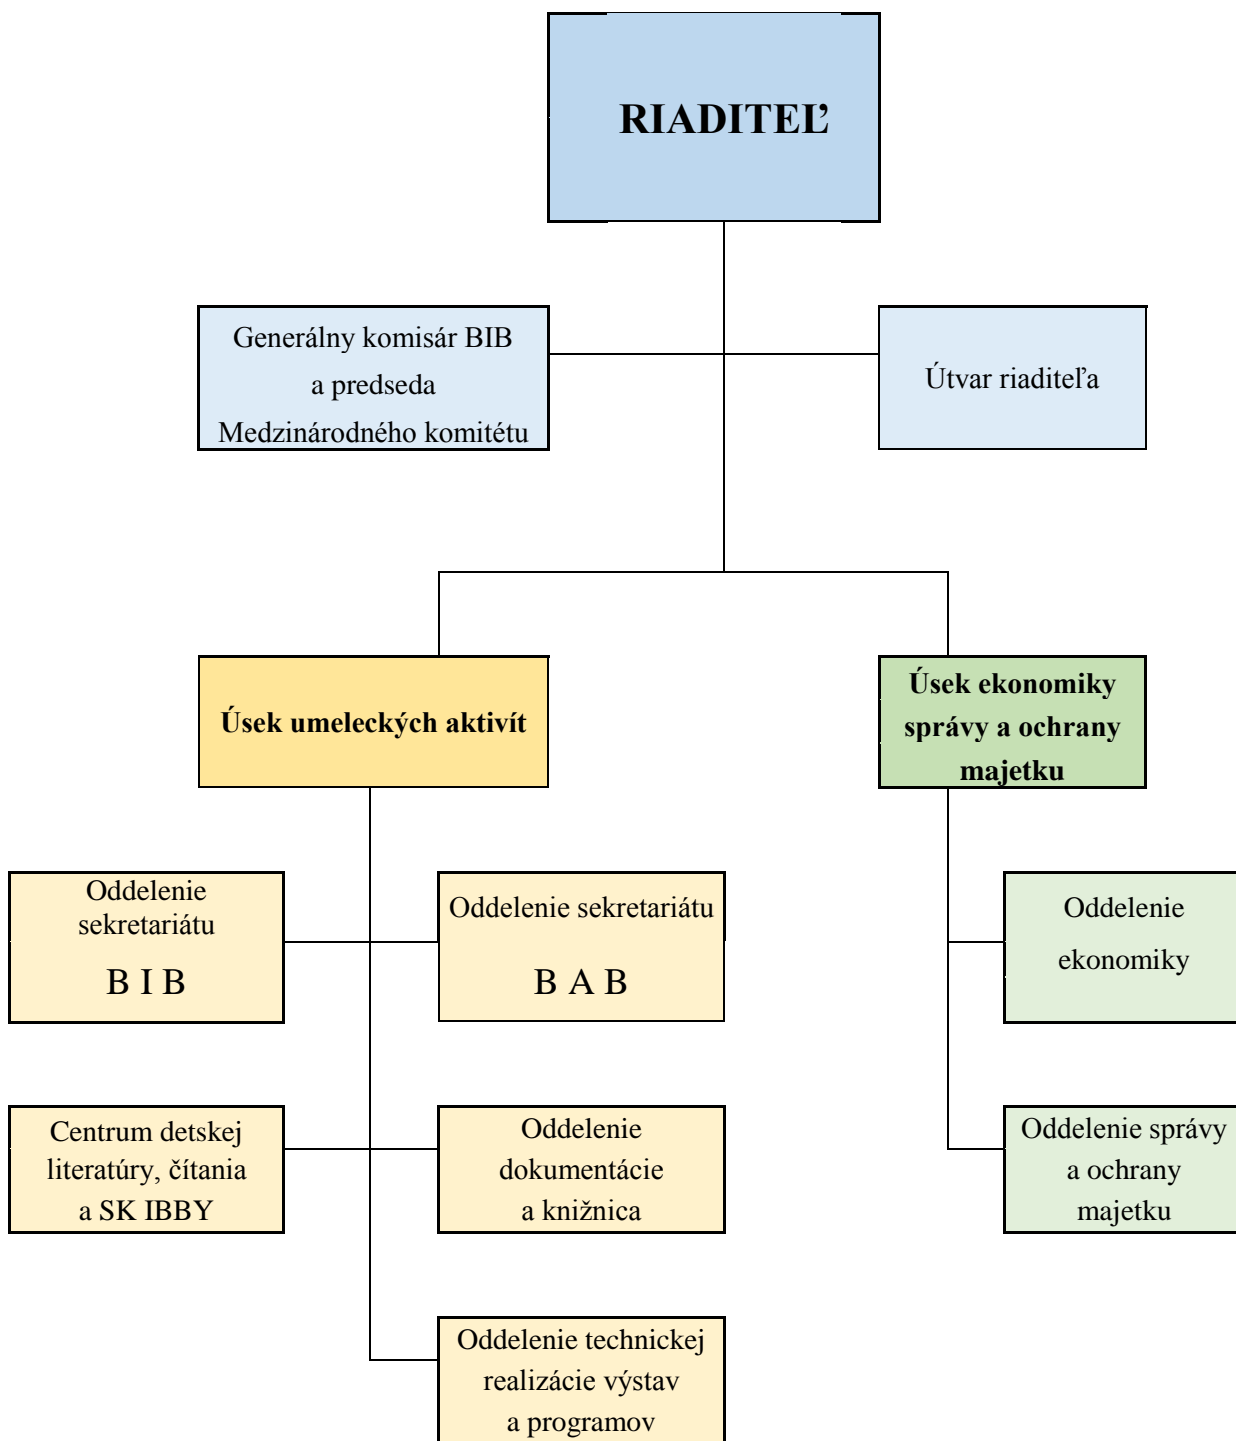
RIADITEĽ

Generálny komisár BIB a predseda Medzinárodného komitétu

Útvar riaditeľa

Úsek umeleckých aktivít

Úsek ekonomiky správy a ochrany majetku

Oddelenie sekretariátu B I B

Oddelenie sekretariátu B A B

Oddelenie ekonomiky

Centrum detskej literatúry, čítania a SK IBBY

Oddelenie dokumentácie a knižnica

Oddelenie správy a ochrany majetku

Oddelenie technickej realizácie výstav a programov